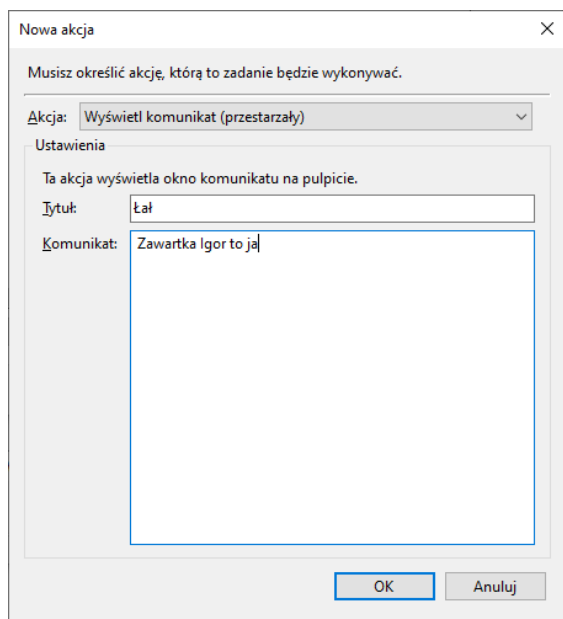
Nowa akcja

Musisz określić akcję, którą to zadanie będzie wykonywać.

Akcja: Wyświetl komunikat (przestarzały)

Ustawienia

Ta akcja wyświetla okno komunikatu na pulpicie.

Tytuł: Łał

Komunikat: Zawartka Igor to ja

OK

Anuluj